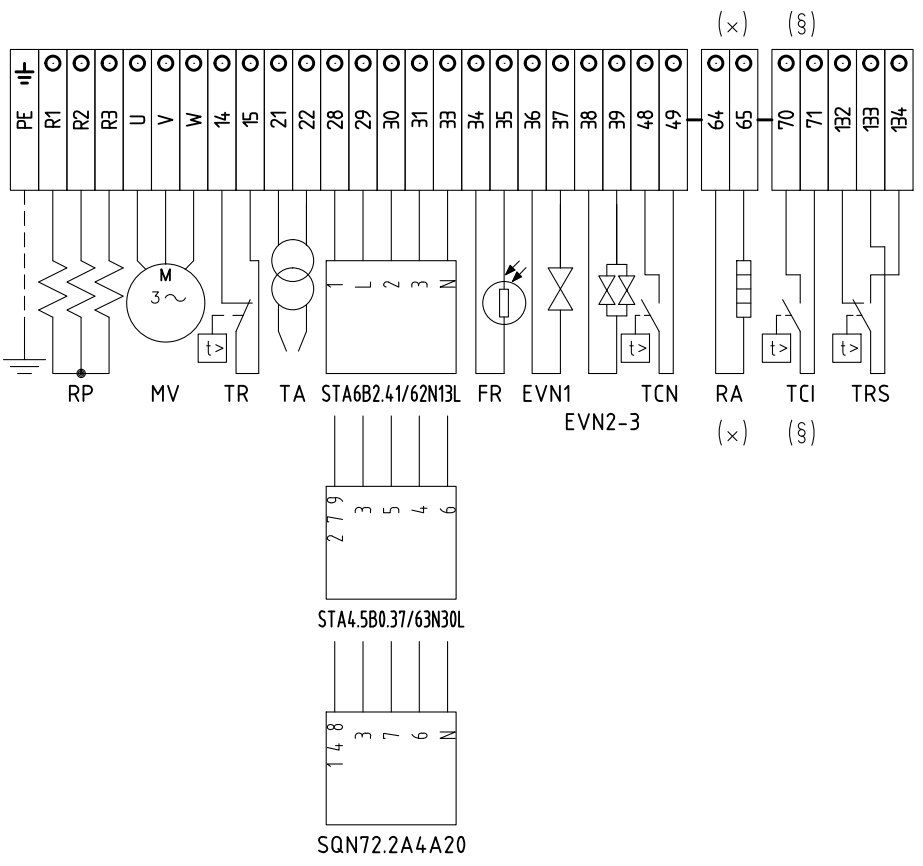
(×) (§)

PE R1 R2 R3 U V W 14 15 21 22 28 29 30 31 33 34 35 36 37 38 39 48 49 64 65 70 71 132 133 134

M
3~

1 L 2 3 N

t> t> t> t>

RP MV TR TA STA6B2.41/62N13L FR EVN1 TCN RA TCI TRS

EVN2-3

(×) (§)

2 7 9 3 5 4 6

STA4.5B0.37/63N30L

1 4 8 3 7 6 N

SQN72.2A4A20